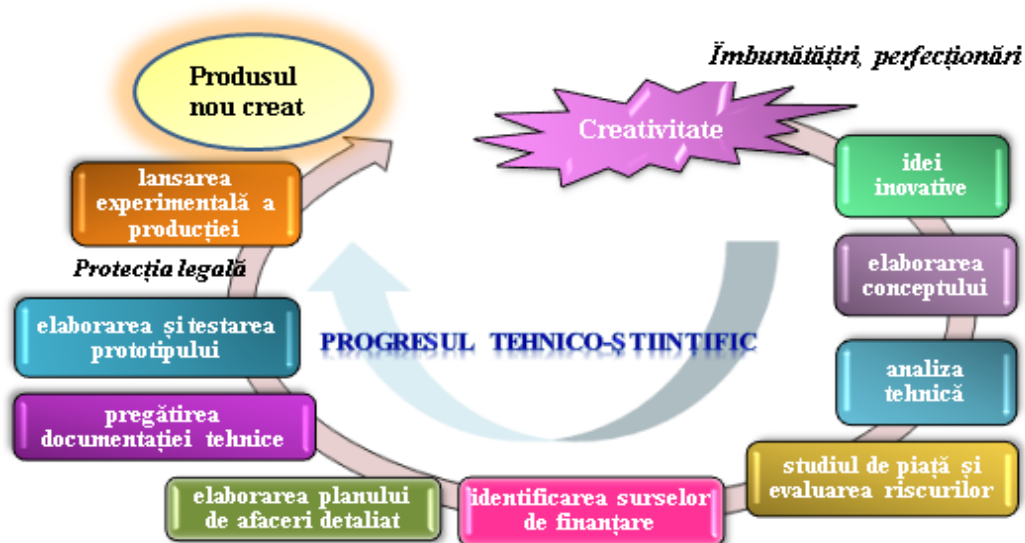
Îmbunătățiri, perfecționări

Creativitate

idei inovative

elaborarea conceptului

analiza tehnică

studiul de piață și evaluarea riscurilor

identificarea surselor de finanțare

elaborarea planului de afaceri detaliat

pregătirea documentației tehnice

elaborarea și testarea prototipului

Protecția legală

lansarea experimentală a producției

Produsul nou creat

PROGRESUL TEHNICO-ȘTIINȚIFIC